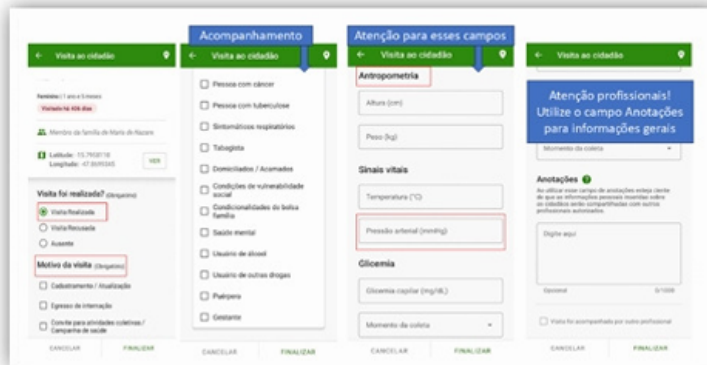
← Visita ao cidadão

Feminino | 1 ano e 5 meses

Visitado há 406 dias

Membro da família de Maria de Nazaré

Latitude: -15.7958718
Longitude: -47.8695345

VER

Visita foi realizada? (Obrigatório)

Visita Realizada

Visita Recusada

Ausente

Motivo da visita (Obrigatório)

Cadastramento / Atualização

Egresso de internação

Convite para atividades coletivas / Campanha de saúde

CANCELAR FINALIZAR

Acompanhamento

← Visita ao cidadão

Pessoa com câncer

Pessoa com tuberculose

Sintomáticos respiratórios

Tabagista

Domiciliados / Acamados

Condições de vulnerabilidade social

Condicionalidades do bolsa família

Saúde mental

Usuário de álcool

Usuário de outras drogas

Puérpera

Gestante

CANCELAR FINALIZAR

Atenção para esses campos

← Visita ao cidadão

Antropometria

Altura (cm)

Peso (kg)

Sinais vitais

Temperatura (°C)

Pressão arterial (mmHg)

Glicemia

Glicemia capilar (mg/dL)

Momento da coleta

CANCELAR FINALIZAR

← Visita ao cidadão

Atenção profissionais! Utilize o campo Anotações para informações gerais

Momento da coleta

Anotações

Ao utilizar esse campo de anotações esteja ciente de que as informações pessoais inseridas sobre os cidadãos serão compartilhadas com outros profissionais autorizados.

Digite aqui

Opcional 0/1000

Visita foi acompanhada por outro profissional

CANCELAR FINALIZAR